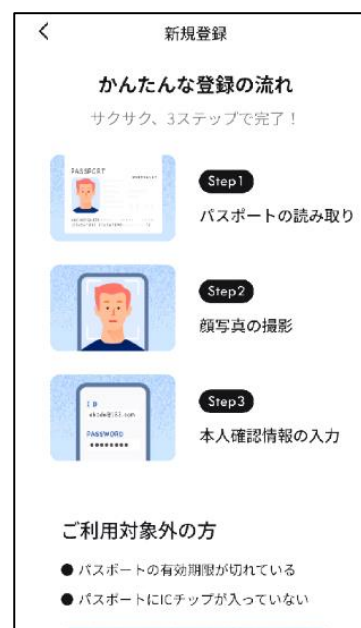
<
新規登録

かんたんな登録の流れ

サクサク、3ステップで完了！

PASSPORT

Step1
パスポートの読み取り

Step2
顔写真の撮影

I D
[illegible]
PASSWORD
••••••••

Step3
本人確認情報の入力

ご利用対象外の方

● パスポートの有効期限が切れている

● パスポートにICチップが入っていない